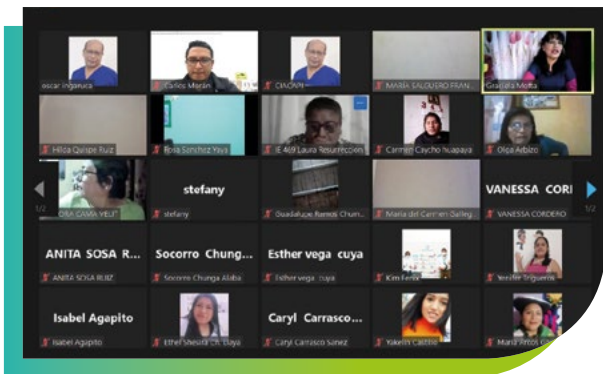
oscar Ingaruca

Carlos Marón

CIAOVP

MARIA SALDUEÑO FRAN...

Graciela Motta

Hilda Quispe Ruiz

Rosa Sanchez Yaya

IE 469 Laura Resurreccion

Carmen Caycho Huapaya

Olga Arbizo

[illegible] CAMA YELI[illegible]

stefany

stefany

Guadalupe Ramos Chum...

Maria del Carmen Dallet

VANESSA CORD

VANESSA CORDERO

1/2

1/2

ANITA SOSA R...

ANITA SOSA RUIZ

Socorro Chung...

Socorro Chunga Alaba

Esther vega cuya

Esther vega cuya

Kim Felix

Yenifer Trigueros

Isabel Agapito

Isabel Agapito

Ethel Sheyla Ch. Elaya

Caryl Carrasco...

Caryl Carrasco Sanez

Yakelin Castillo

Maria Antos G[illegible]